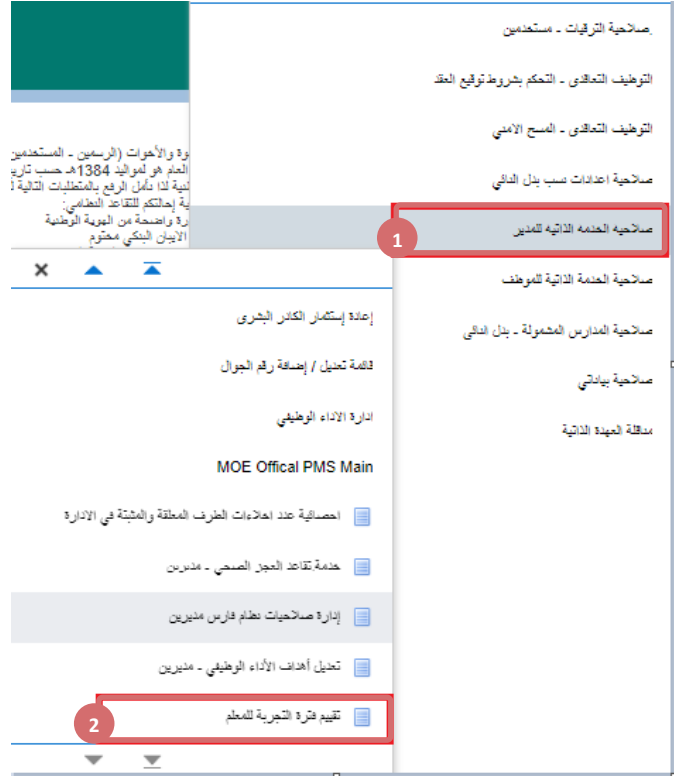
صلاحية الترقيات - مستخدمين

التوظيف التعاقدي - التحكم بشروط توقيع العقد

التوظيف التعاقدي - المسح الامني

صلاحية اعدادات سبب بدل النائي

صلاحيه الخدمه الذاتيه للمدير

1

صلاحية الخدمة الذاتية للموظف

صلاحية المدارس المشمولة - بدل النائي

صلاحية بياناتي

مناقلة العهدة الذاتية

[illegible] والأخوات (الرسميين - المستخدمين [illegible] العام هو لمواليد 1384هـ حسب تاريخ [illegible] لذا نأمل الرفع بالمتطلبات التالية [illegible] إحالتكم للتقاعد النظامي: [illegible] واضحة من الهوية الوطنية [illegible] الايبان البنكي مختوم

إعادة إستثمار الكادر البشري

قائمة تعديل / إضافة رقم الجوال

ادارة الاداء الوظيفي

MOE Offical PMS Main

احصائية عدد اجازات الطرف المعلقة والمثبتة في الادارة

خدمة تقاعد العجز الصحي - مدرس

إدارة صلاحيات نظام فارس مديرين

تعديل أهداف الأداء الوظيفي - مديرين

تقييم فترة التجربة للمعلم

2